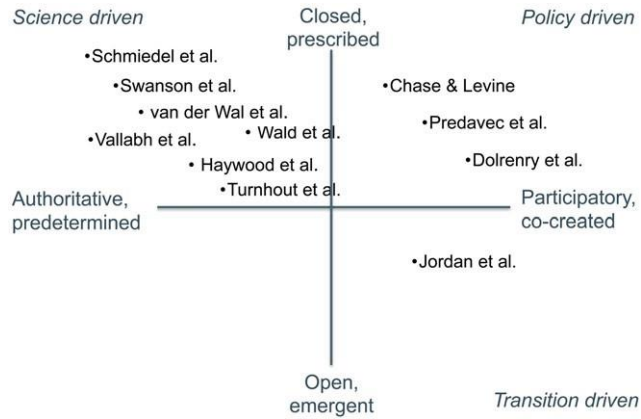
Science driven

Closed, prescribed

Policy driven

•Schmiedel et al.

•Swanson et al.

• van der Wal et al.

•Vallabh et al.

• Wald et al.

• Haywood et al.

•Turnhout et al.

•Chase & Levine

•Predavec et al.

•Dolrenry et al.

Authoritative, predetermined

Participatory, co-created

•Jordan et al.

Open, emergent

Transition driven